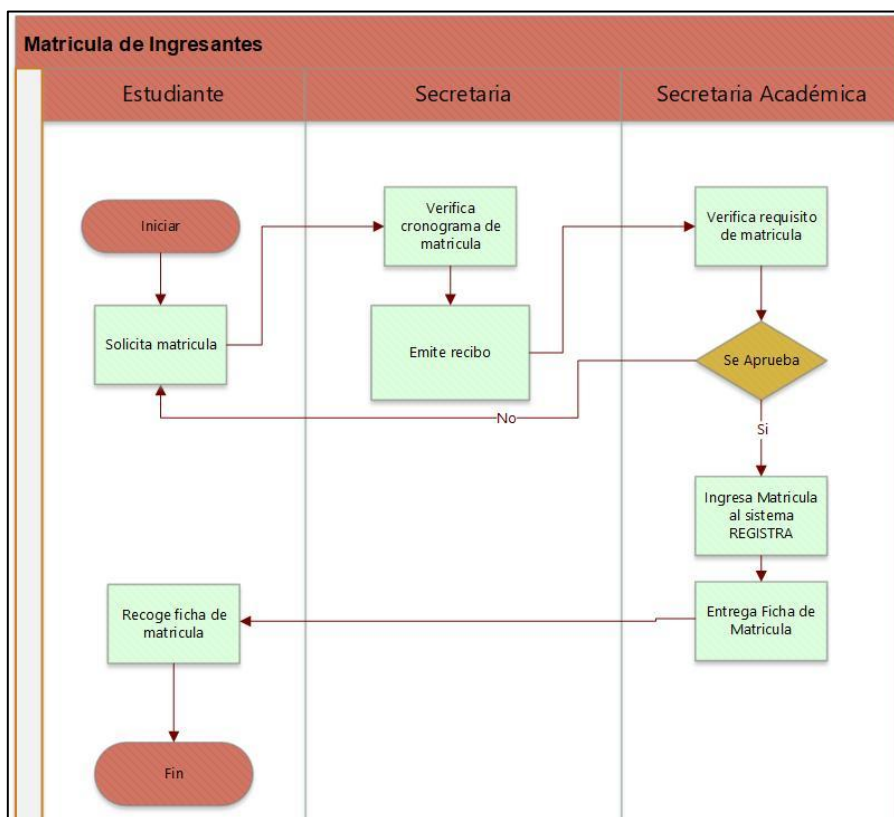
Matricula de Ingresantes

Estudiante

Secretaria

Secretaria Académica

Iniciar

Verifica cronograma de matricula

Verifica requisito de matricula

Solicita matricula

Emite recibo

Se Aprueba

No

Si

Ingresa Matricula al sistema REGISTRA

Recoge ficha de matricula

Entrega Ficha de Matricula

Fin